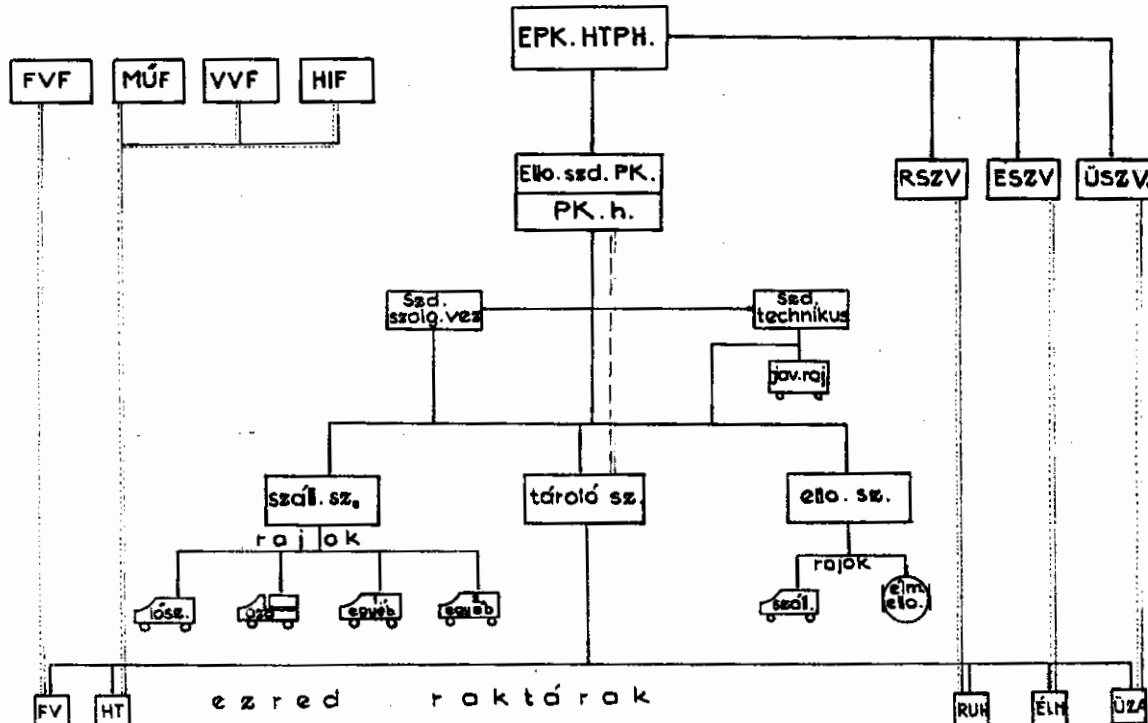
EPK. HTPH.

FVF
MÚF
VVF
HIF

Ello.szd.PK.
PK.h.

RSZV
ESZV
ÜSZV

Szd. szolg.vez

Szd. technikus

jav.raj

száll. sz.

tároló sz.

ello. sz.

r a j o k

lősz.

üza

1. egyéb

2. egyéb

rajok

száll.

élm. ello.

FV
HT
e z r e d   r a k t á r a k
RUH
ÉLM
ÜZA